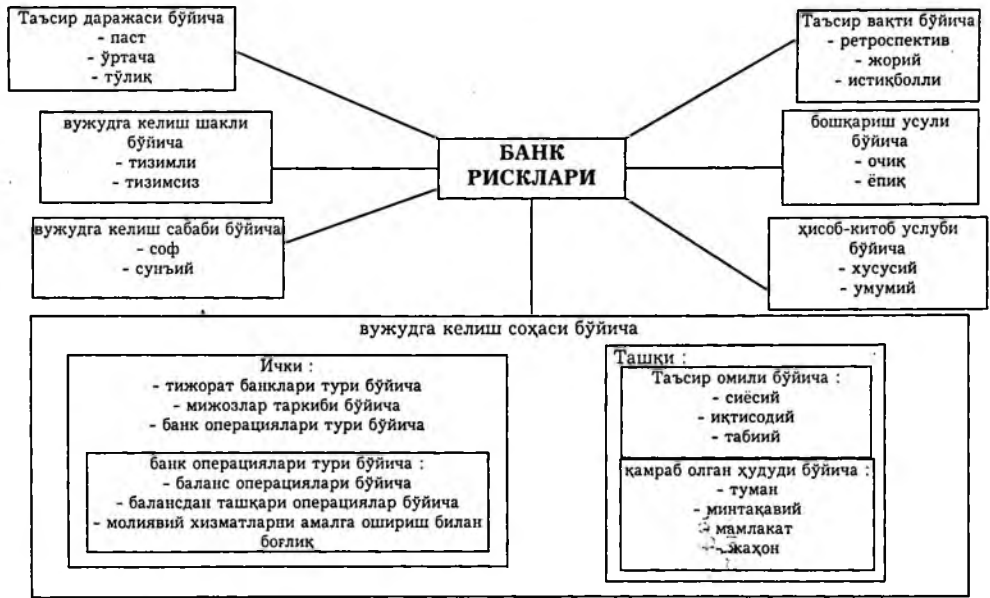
Таъсир даражаси бўйича
- паст
- ўртача
- тўлиқ

вужудга келиш шакли бўйича
- тизимли
- тизимсиз

вужудга келиш сабаби бўйича
- соф
- сунъий

БАНК РИСКЛАРИ

Таъсир вақти бўйича
- ретроспектив
- жорий
- истиқболли

бошқариш усули бўйича
- очиқ
- ёпиқ

ҳисоб-китоб услуби бўйича
- хусусий
- умумий

вужудга келиш соҳаси бўйича

Ички :
- тижорат банклари тури бўйича
- мижозлар таркиби бўйича
- банк операциялари тури бўйича

банк операциялари тури бўйича :
- баланс операциялари бўйича
- балансдан ташқари операциялар бўйича
- молиявий хизматларни амалга ошириш билан боғлиқ

Ташқи :
Таъсир омили бўйича :
- сиёсий
- иқтисодий
- табиий

қамраб олган ҳудуди бўйича :
- туман
- минтақавий
- мамлакат
- жаҳон